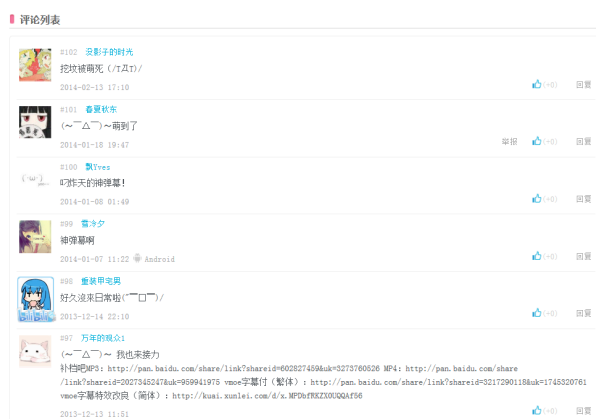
评论列表

#102 没影子的时光
挖坟被萌死（/TДT)/
2014-02-13 17:10
(+0) 回复

#101 春夏秋东
(～￣△￣)～萌到了
2014-01-18 19:47
举报 (+0) 回复

#100 飘Yves
吖昨天的神弹幕！
2014-01-08 01:49
(+0) 回复

#99 雪冷夕
神弹幕啊
2014-01-07 11:22 Android
(+0) 回复

#98 重装甲宅男
好久没来日常啦(^￣口￣)/
2013-12-14 22:10
(+0) 回复

#97 万年的观众1
(～￣△￣)～ 我也来接力
补档吧MP3：http://pan.baidu.com/share/link?shareid=602827459&uk=3273760526 MP4：http://pan.baidu.com/share/link?shareid=2027345247&uk=959941975 vmoe字幕付（繁体）：http://pan.baidu.com/share/link?shareid=3217290118&uk=1745320761 vmoe字幕特效改良（简体）：http://kuai.xunlei.com/d/x.MPDbfRKZX0UQQAf56
2013-12-13 11:51
(+0) 回复